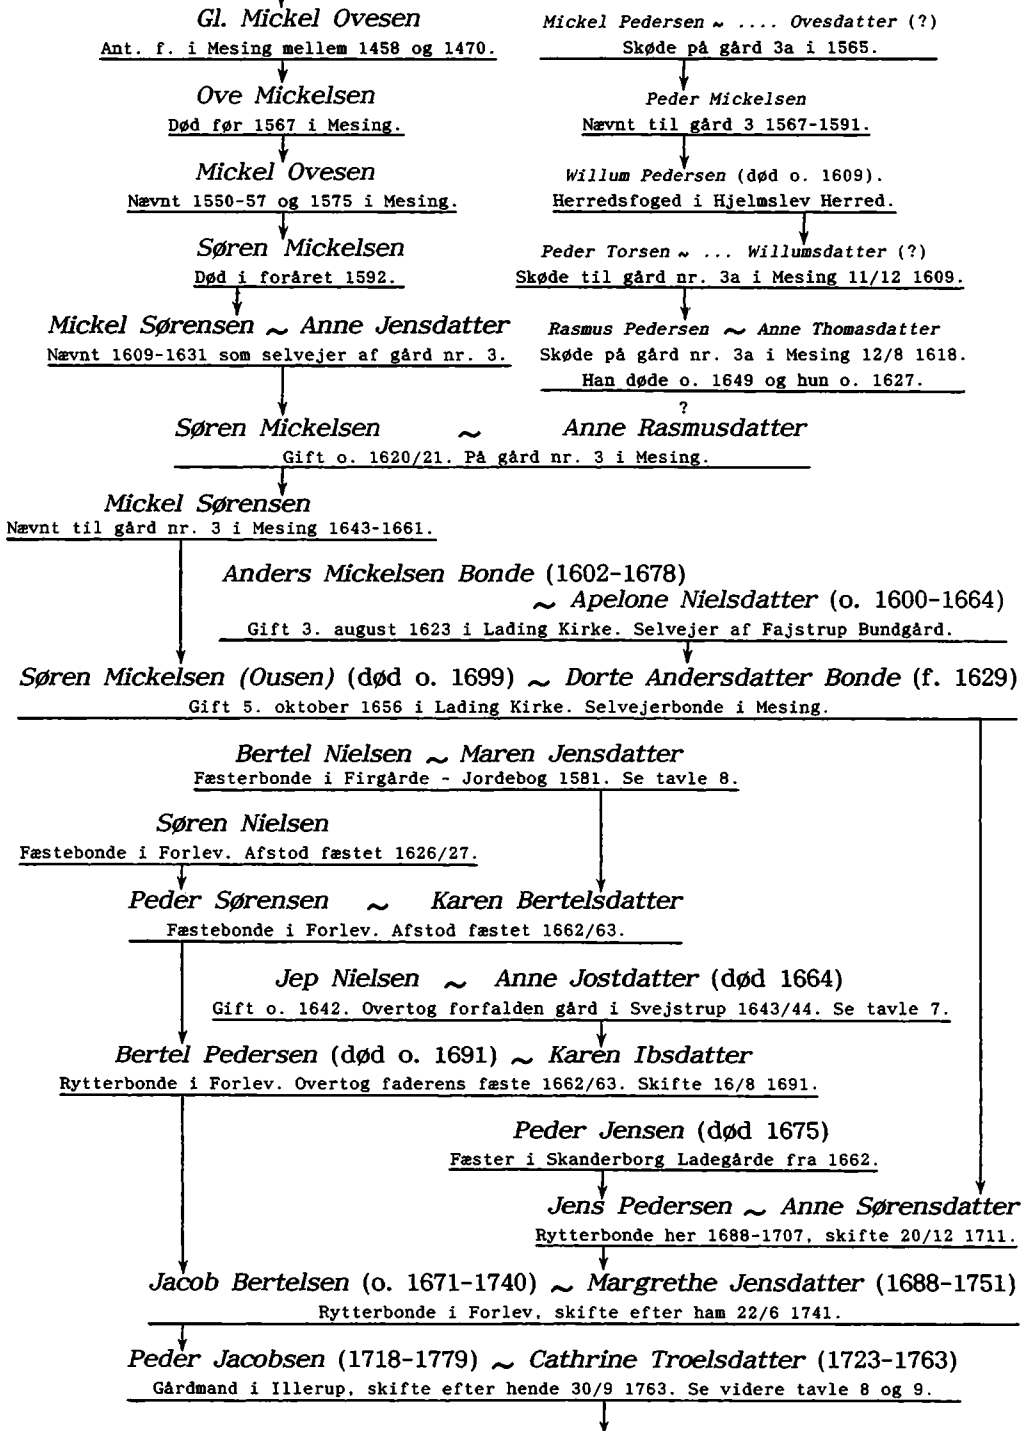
Gl. Mickel Ovesen
Ant. f. i Mesing mellem 1458 og 1470.

Mickel Pedersen ~ .... Ovesdatter (?)
Skøde på gård 3a i 1565.

Ove Mickelsen
Død før 1567 i Mesing.

Peder Mickelsen
Nævnt til gård 3 1567-1591.

Mickel Ovesen
Nævnt 1550-57 og 1575 i Mesing.

Willum Pedersen (død o. 1609).
Herredsfoged i Hjelmslev Herred.

Søren Mickelsen
Død i foråret 1592.

Peder Torsen ~ ... Willumsdatter (?)
Skøde til gård nr. 3a i Mesing 11/12 1609.

Mickel Sørensen ~ Anne Jensdatter
Nævnt 1609-1631 som selvejer af gård nr. 3.

Rasmus Pedersen ~ Anne Thomasdatter
Skøde på gård nr. 3a i Mesing 12/8 1618.
Han døde o. 1649 og hun o. 1627.

?

Søren Mickelsen ~ Anne Rasmusdatter
Gift o. 1620/21. På gård nr. 3 i Mesing.

Mickel Sørensen
Nævnt til gård nr. 3 i Mesing 1643-1661.

Anders Mickelsen Bonde (1602-1678)
~ Apelone Nielsdatter (o. 1600-1664)
Gift 3. august 1623 i Lading Kirke. Selvejer af Fajstrup Bundgård.

Søren Mickelsen (Ousen) (død o. 1699) ~ Dorte Andersdatter Bonde (f. 1629)
Gift 5. oktober 1656 i Lading Kirke. Selvejerbonde i Mesing.

Bertel Nielsen ~ Maren Jensdatter
Fæsterbonde i Firgårde - Jordebog 1581. Se tavle 8.

Søren Nielsen
Fæstebonde i Forlev. Afstod fæstet 1626/27.

Peder Sørensen ~ Karen Bertelsdatter
Fæstebonde i Forlev. Afstod fæstet 1662/63.

Jep Nielsen ~ Anne Jostdatter (død 1664)
Gift o. 1642. Overtog forfalden gård i Svejstrup 1643/44. Se tavle 7.

Bertel Pedersen (død o. 1691) ~ Karen Ibsdatter
Rytterbonde i Forlev. Overtog faderens fæste 1662/63. Skifte 16/8 1691.

Peder Jensen (død 1675)
Fæster i Skanderborg Ladegårde fra 1662.

Jens Pedersen ~ Anne Sørensdatter
Rytterbonde her 1688-1707, skifte 20/12 1711.

Jacob Bertelsen (o. 1671-1740) ~ Margrethe Jensdatter (1688-1751)
Rytterbonde i Forlev, skifte efter ham 22/6 1741.

Peder Jacobsen (1718-1779) ~ Cathrine Troelsdatter (1723-1763)
Gårdmand i Illerup, skifte efter hende 30/9 1763. Se videre tavle 8 og 9.